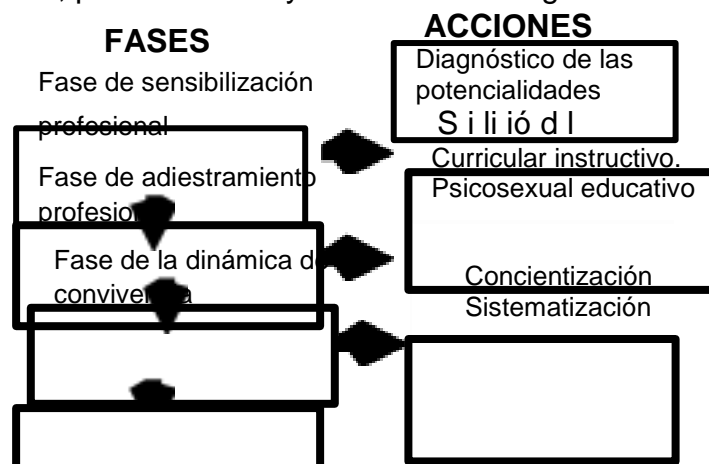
FASES

ACCIONES

Fase de sensibilización profesional

Fase de adiestramiento profesio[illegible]

Fase de la dinámica d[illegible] conviven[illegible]a

Diagnóstico de las potencialidades

S i li ió d l

Curricular instructivo.

Psicosexual educativo

Concientización

Sistematización